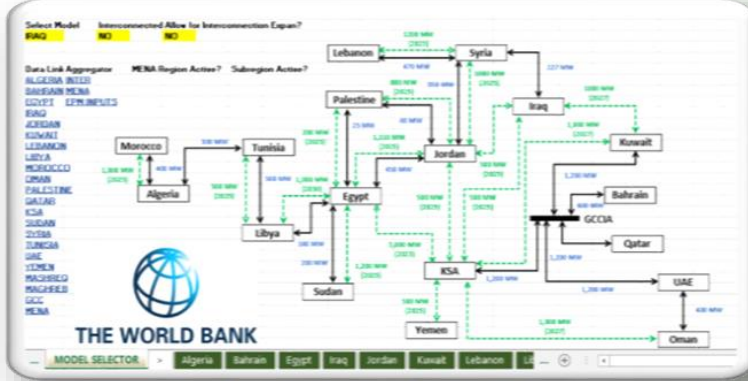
Select Model Interconnected Allow for Interconnection Expan?
IRAQ NO NO

Data Link Aggregator MENA Region Active? Subregion Active?
ALGERIA INTER
BAHRAIN MENA
EGYPT EPM INPUTS
IRAQ
JORDAN
KUWAIT
LEBANON
LIBYA
MOROCCO
OMAN
PALESTINE
QATAR
KSA
SUDAN
SYRIA
TUNISIA
UAE
YEMEN
MASHREQ
MAGHREB
GCC
MENA

Lebanon
Syria
Palestine
Iraq
Kuwait
Morocco
Tunisia
Jordan
Algeria
Egypt
Bahrain
GCCIA
Libya
Qatar
KSA
Sudan
UAE
Yemen
Oman

1,200 MW (2025)
470 MW
227 MW
1000 MW (2025)
350 MW
380 MW (2025)
1000 MW (2025)
25 MW
40 MW
1,200 MW (2027)
530 MW
300 MW (2025)
1,310 MW (2025)
400 MW
1,300 MW (2025)
500 MW (2025)
500 MW
1,000 MW (2030)
450 MW
500 MW (2025)
500 MW (2025)
1,200 MW
600 MW
190 MW
3,000 MW (2025)
1,200 MW
200 MW
1,200 MW (2025)
1,200 MW
1,200 MW
500 MW (2025)
1,800 MW (2027)
400 MW

THE WORLD BANK

MODEL SELECTOR > Algeria Bahrain Egypt Iraq Jordan Kuwait Lebanon Li